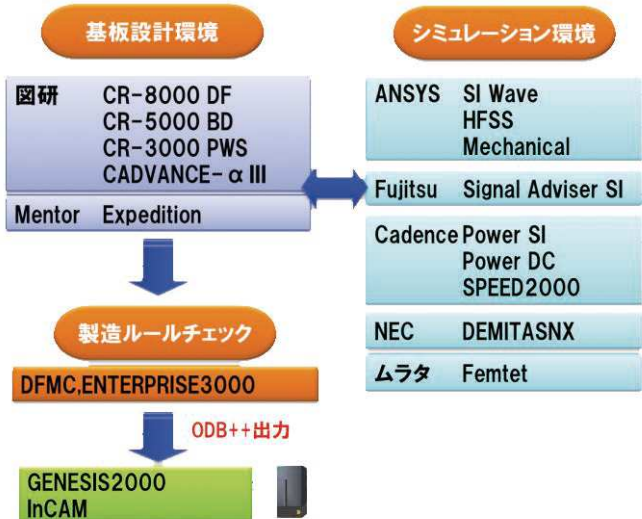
基板設計環境

図研 CR-8000 DF
CR-5000 BD
CR-3000 PWS
CADVANCE-α III

Mentor Expedition

製造ルールチェック

DFMC,ENTERPRISE3000

ODB++出力

GENESIS2000
InCAM

シミュレーション環境

ANSYS SI Wave
HFSS
Mechanical

Fujitsu Signal Adviser SI

Cadence Power SI
Power DC
SPEED2000

NEC DEMITASNX

ムラタ Femtet